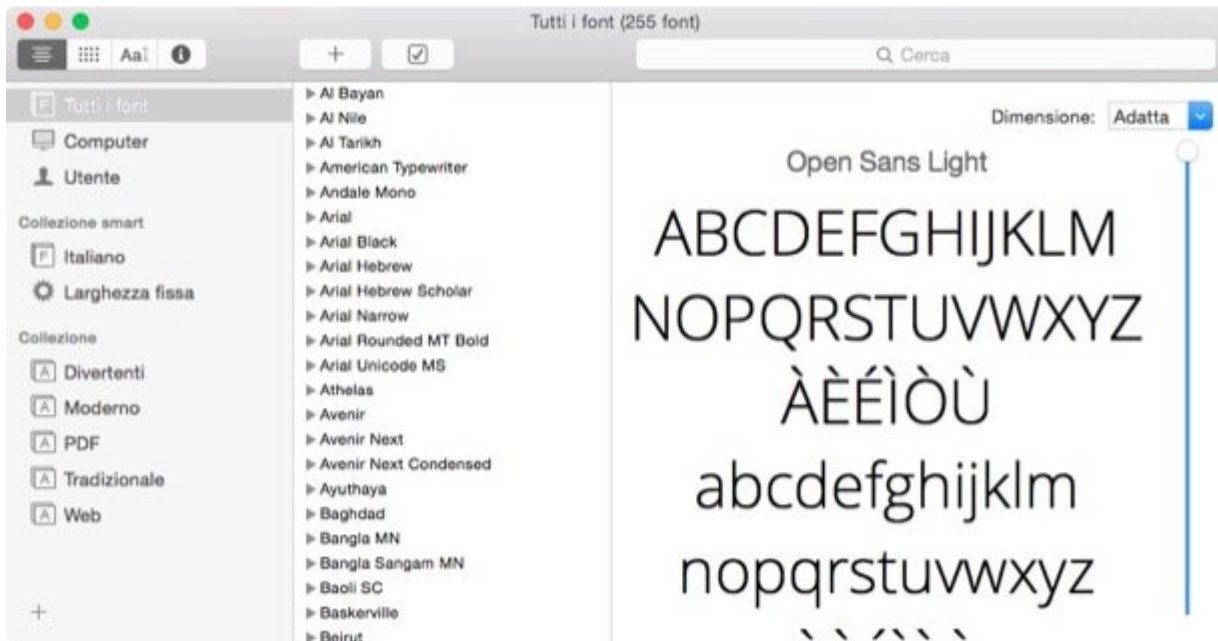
Tutti i font (255 font)

AaI

+

Q Cerca

Tutti i font
Computer
Utente

Collezione smart
Italiano
Larghezza fissa

Collezione
Divertenti
Moderno
PDF
Tradizionale
Web

+

Al Bayan
Al Nile
Al Tarikh
American Typewriter
Andale Mono
Arial
Arial Black
Arial Hebrew
Arial Hebrew Scholar
Arial Narrow
Arial Rounded MT Bold
Arial Unicode MS
Athelas
Avenir
Avenir Next
Avenir Next Condensed
Ayuthaya
Baghdad
Bangla MN
Bangla Sangam MN
Baoli SC
Baskerville
Beirut

Dimensione: Adatta

Open Sans Light

ABCDEFGHIJKLM
NOPQRSTUVWXYZ
ÀÈÉÌÒÙ
abcdefghijklm
nopqrstuvwxyz
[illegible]